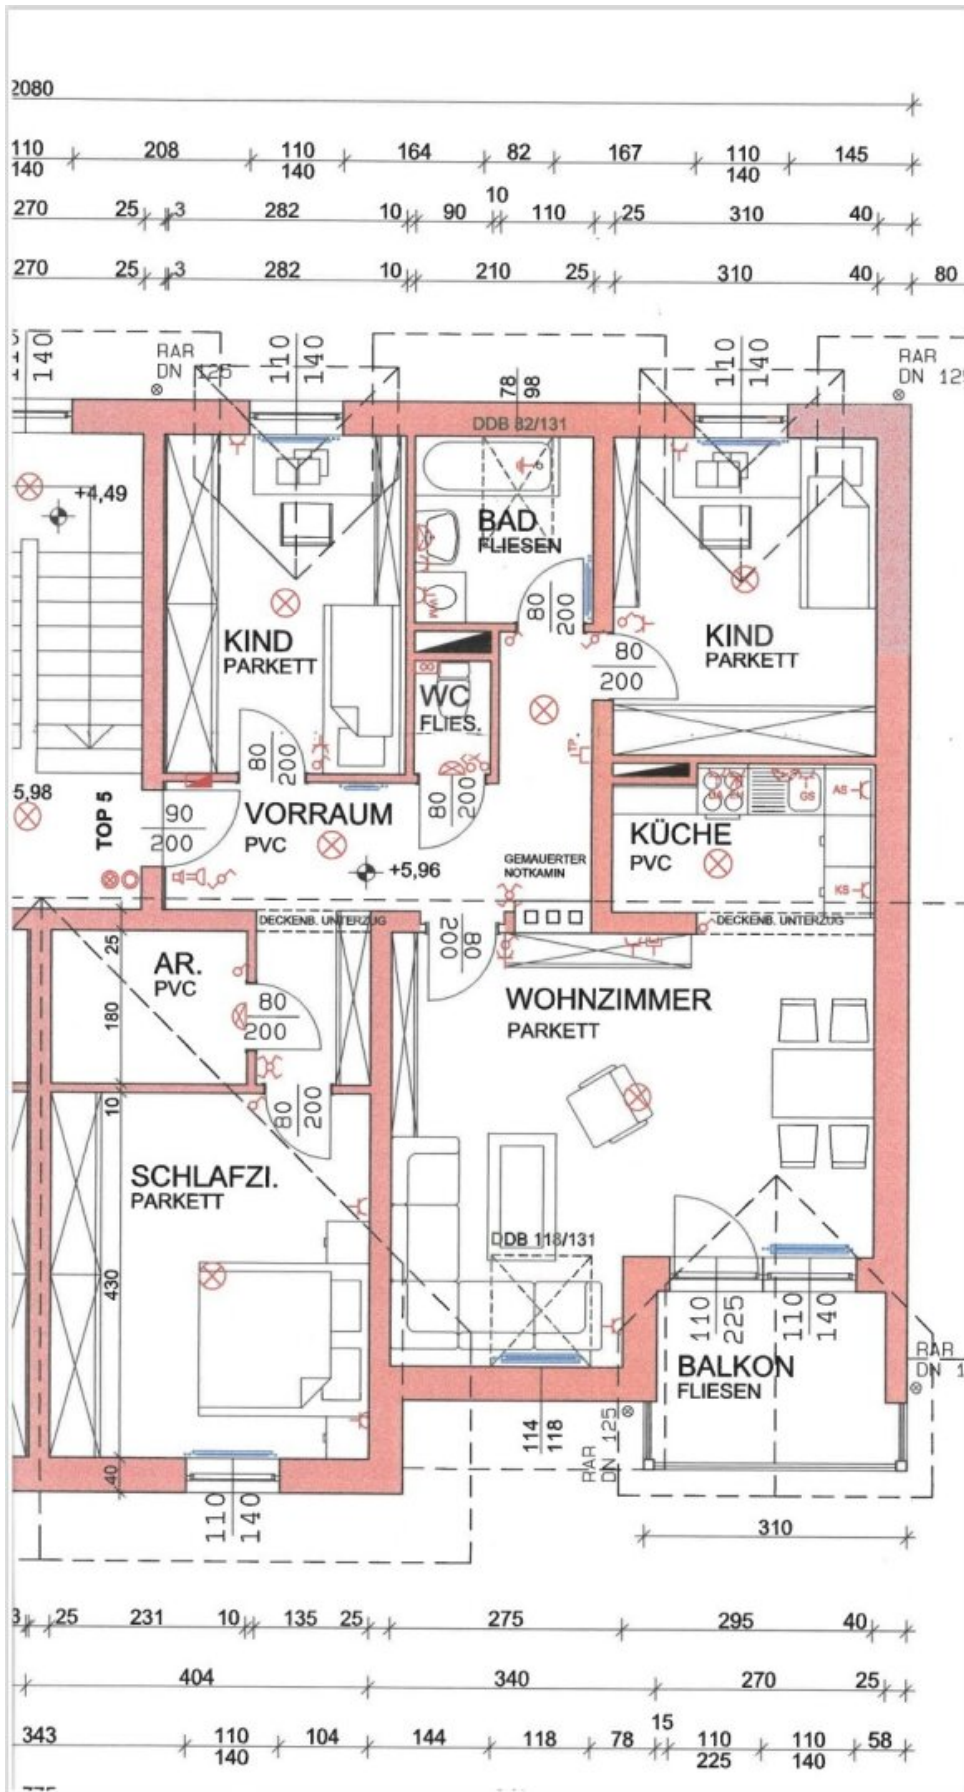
2080

110
140
208
110
140
164
82
167
110
140
145

270 25 3 282 10 90 10 110 25 310 40

270 25 3 282 10 210 25 310 40 80

140
RAR
DN 125
110
140
78
98
110
140
RAR
DN 125

DDB 82/131

+4,49

BAD
FLIESEN

80
200

KIND
PARKETT

80
200

KIND
PARKETT

WC
FLIES.

80
200

80
200

5,98

TOP 5

90
200

VORRAUM
PVC

+5,96

GEMAUERTER
NOTKAMIN

KÜCHE
PVC

AS
KS
GS

DECKENB. UNTERZUG
DECKENB. UNTERZUG

200
80

25
AR.
PVC

80
200

180

WOHNZIMMER
PARKETT

10
80
200

SCHLAFZI.
PARKETT

DDB 118/131

430

110
225
110
140

BALKON
FLIESEN

RAR
DN 1

114
118

RAR
DN 125

40

110
140

310

3 25 231 10 135 25 275 295 40

404 340 270 25

343
110
140
104
144
118
78
15
110
225
110
140
58